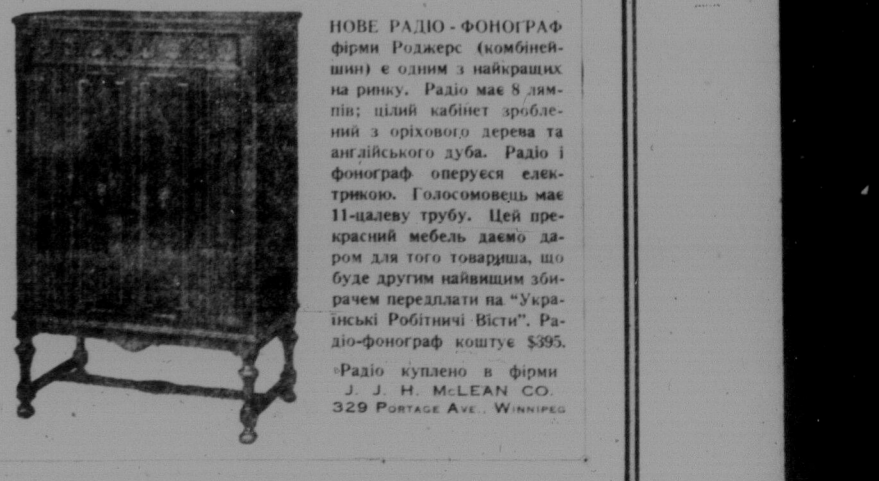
НОВЕ РАДІО - ФОНОГРАФ фірми Роджерс (комбінейшин) є одним з найкращих на ринку. Радіо має 8 лямпів; цілий кабінет зроблений з оріхового дерева та англійського дуба. Радіо і фонограф оперуєся електрикою. Голосомовець має 11-цалеву трубу. Цей прекрасний мебель даємо даром для того товариша, що буде другим найвищим збирачем передплати на "Українські Робітничі Вісти". Радіо-фонограф коштує $395.

Радіо куплено в фірми
J. J. H. McLEAN CO.
329 Portage Ave., Winnipeg